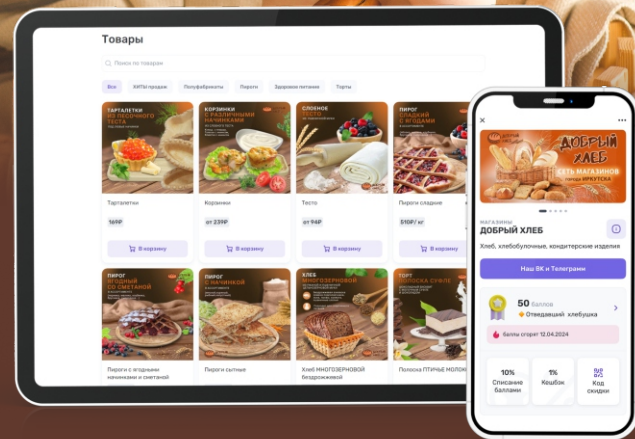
Товары

Поиск по товарам

Все
ХИТЫ продаж
Полуфабрикаты
Пироги
Здоровое питание
Торты

ТАРТАЛЕТКИ ИЗ ПЕСОЧНОГО ТЕСТА
Тарталетки
169₽
В корзину

КОРЗИНКИ С РАЗЛИЧНЫМИ НАЧИНКАМИ
Корзинки
от 239₽
В корзину

СЛОЕНОЕ ТЕСТО
Тесто
от 94₽
В корзину

ПИРОГ СЛАДКИЙ С ЯГОДАМИ
Пироги сладкие
510₽/ кг
В корзину

ПИРОГ ЯГОДНЫЙ СО СМЕТАНОЙ
Пироги с ягодными начинками и сметаной

ПИРОГ С НАЧИНКОЙ
Пироги сытные

ХЛЕБ МНОГОЗЕРНОВОЙ
Хлеб МНОГОЗЕРНОВОЙ бездрожжевой

ТОРТ ПОЛОСКА СУФЛЕ
Полоска ПТИЧЬЕ МОЛОКО

ДОБРЫЙ ХЛЕБ
СЕТЬ МАГАЗИНОВ
МАГАЗИНЫ
ДОБРЫЙ ХЛЕБ
Хлеб, хлебобулочные, кондитерские изделия
Наш ВК и Телеграм
50 баллов
Отведавший хлебушка
баллы сгорят 12.04.2024
10%
Списание баллами
1%
Кешбэк
Код скидки